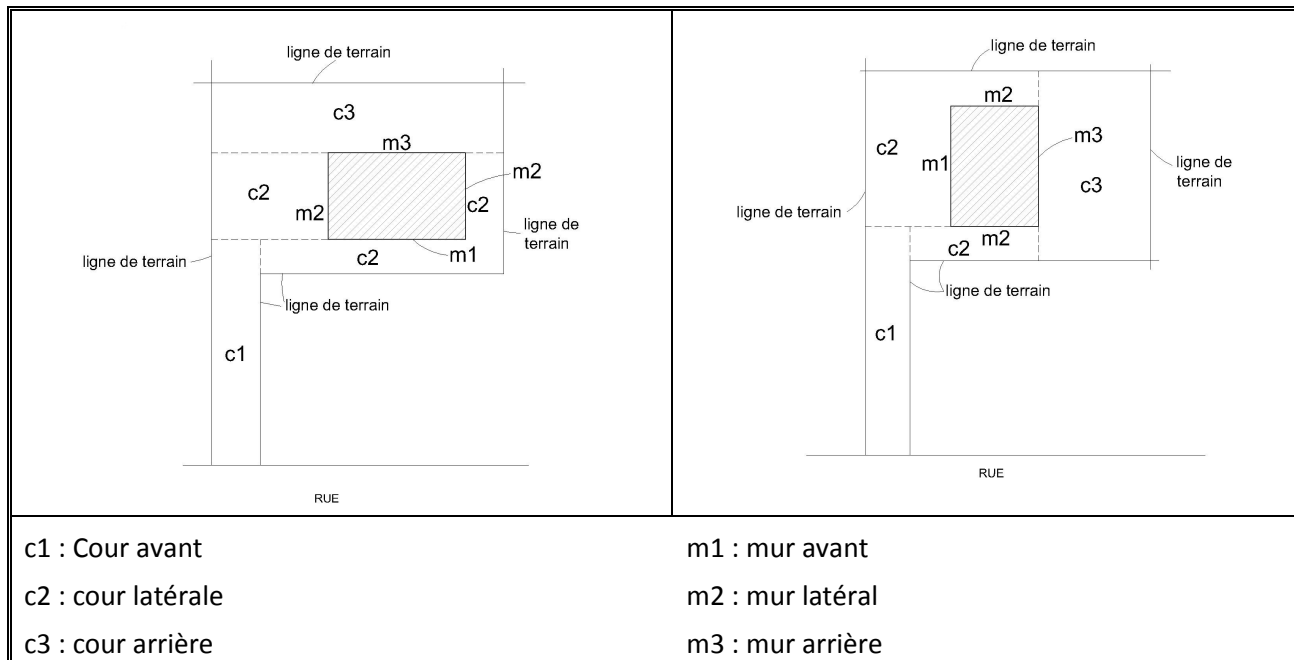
| ligne de terrain<br>c3<br>m3<br>m2<br>c2<br>m2<br>c2<br>ligne de terrain<br>ligne de terrain<br>c2<br>m1<br>ligne de terrain<br>c1<br>RUE | ligne de terrain<br>m2<br>m3<br>c2<br>m1<br>ligne de terrain<br>c3<br>ligne de terrain<br>c2<br>m2<br>ligne de terrain<br>c1<br>RUE |
|---|---|
| c1 : Cour avant<br>c2 : cour latérale<br>c3 : cour arrière | m1 : mur avant<br>m2 : mur latéral<br>m3 : mur arrière |